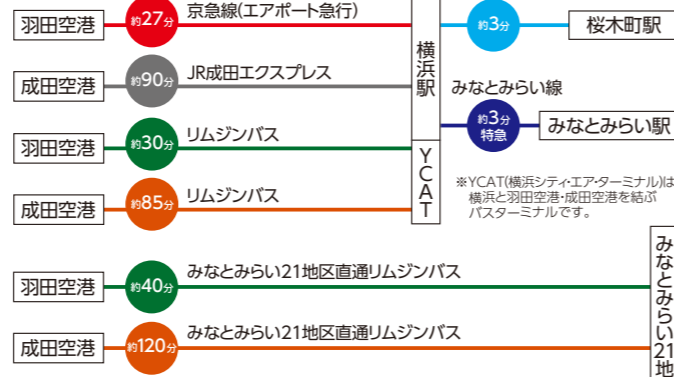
羽田空港
約27分
京急線(エアポート急行)

成田空港
約90分
JR成田エクスプレス

羽田空港
約30分
リムジンバス

成田空港
約85分
リムジンバス

横浜駅

YCAT

約3分
桜木町駅

みなとみらい線
約3分
特急
みなとみらい駅

※YCAT(横浜シティ·エア·ターミナル)は横浜と羽田空港·成田空港を結ぶバスターミナルです。

羽田空港
約40分
みなとみらい21地区直通リムジンバス

成田空港
約120分
みなとみらい21地区直通リムジンバス

みなとみらい21地